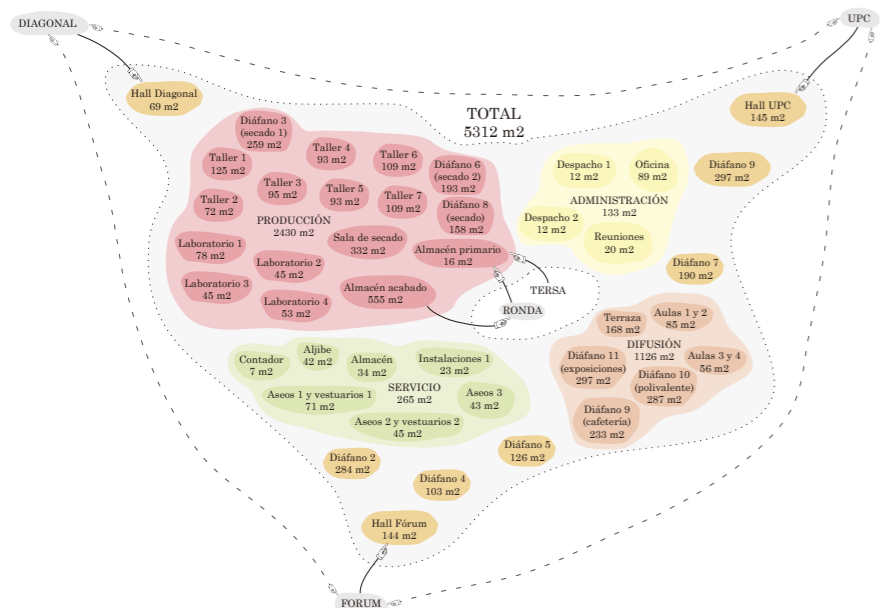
DIAGONAL

UPC

Hall Diagonal
69 m2

TOTAL
5312 m2

Hall UPC
145 m2

Diáfano 3
(secado 1)
259 m2

Taller 4
93 m2

Taller 6
109 m2

Diáfano 6
(secado 2)
193 m2

Taller 1
125 m2

Taller 3
95 m2

Taller 5
93 m2

Taller 7
109 m2

Diáfano 8
(secado)
158 m2

Taller 2
72 m2

PRODUCCIÓN
2430 m2

Sala de secado
332 m2

Almacén primario
16 m2

Laboratorio 1
78 m2

Laboratorio 2
45 m2

Laboratorio 3
45 m2

Laboratorio 4
53 m2

Almacén acabado
555 m2

Despacho 1
12 m2

Oficina
89 m2

ADMINISTRACIÓN
133 m2

Despacho 2
12 m2

Reuniones
20 m2

Diáfano 9
297 m2

Diáfano 7
190 m2

TERSA

RONDA

Terraza
168 m2

Aulas 1 y 2
85 m2

DIFUSIÓN
1126 m2

Diáfano 11
(exposiciones)
297 m2

Diáfano 10
(polivalente)
287 m2

Aulas 3 y 4
56 m2

Diáfano 9
(cafetería)
233 m2

Contador
7 m2

Aljibe
42 m2

Almacén
34 m2

Instalaciones 1
23 m2

SERVICIO
265 m2

Aseos 1 y vestuarios 1
71 m2

Aseos 3
43 m2

Aseos 2 y vestuarios 2
45 m2

Diáfano 5
126 m2

Diáfano 2
284 m2

Diáfano 4
103 m2

Hall Fórum
144 m2

FORUM